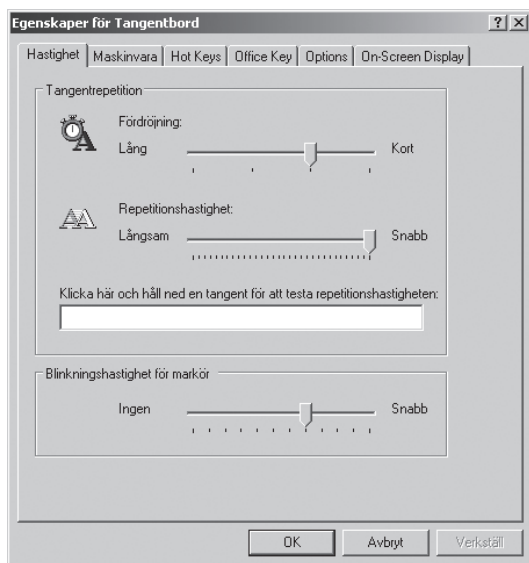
Egenskaper för Tangentbord

?

×

Hastighet | Maskinvara | Hot Keys | Office Key | Options | On-Screen Display

Tangentrepetition

Fördröjning:

Lång

Kort

Repetitionshastighet:

Långsam

Snabb

Klicka här och håll ned en tangent för att testa repetitionshastigheten:

Blinkningshastighet för markör

Ingen

Snabb

OK

Avbryt

Verkställ